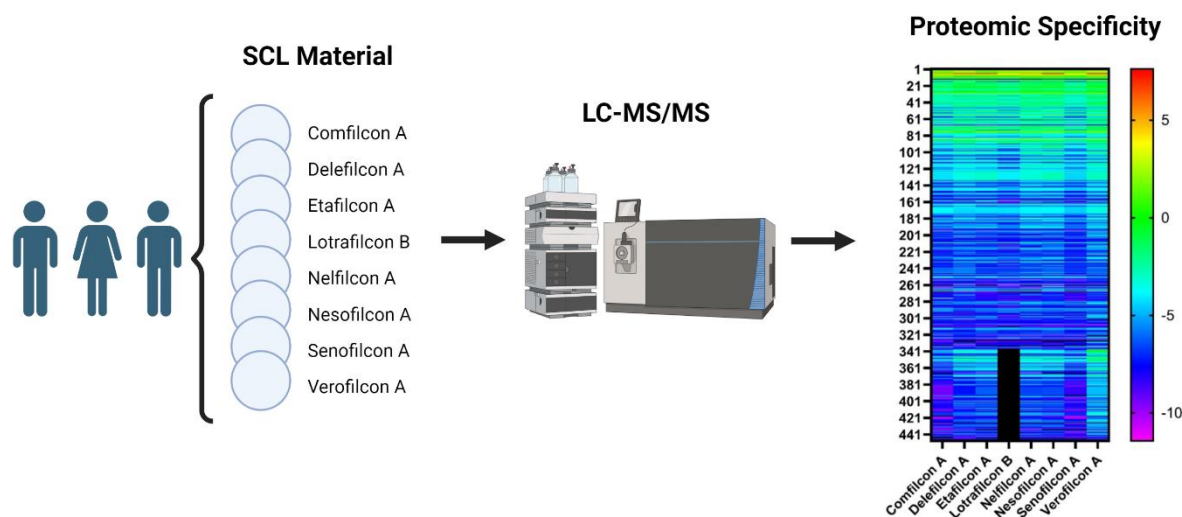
SCL Material

Comfilcon A
Delefilcon A
Etafilcon A
Lotrafilcon B
Nelfilcon A
Nesofilcon A
Senofilcon A
Verofilcon A

LC-MS/MS

Proteomic Specificity

1
21
41
61
81
101
121
141
161
181
201
221
241
261
281
301
321
341
361
381
401
421
441

5
0
-5
-10

Comfilcon A
Delefilcon A
Etafilcon A
Lotrafilcon B
Nelfilcon A
Nesofilcon A
Senofilcon A
Verofilcon A